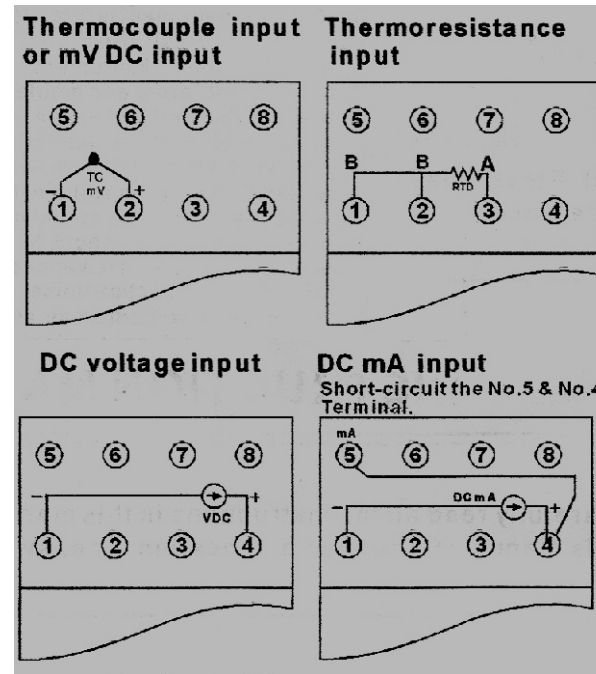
Thermocouple input or mV DC input

⑤ ⑥ ⑦ ⑧

TC mV
- +
① ② ③ ④

Thermoresistance input

⑤ ⑥ ⑦ ⑧

B B A
RTD
① ② ③ ④

DC voltage input

⑤ ⑥ ⑦ ⑧

- +
VDC
① ② ③ ④

DC mA input
Short-circuit the No.5 & No.4 Terminal.

mA
⑤ ⑥ ⑦ ⑧

DC mA
- +
① ② ③ ④